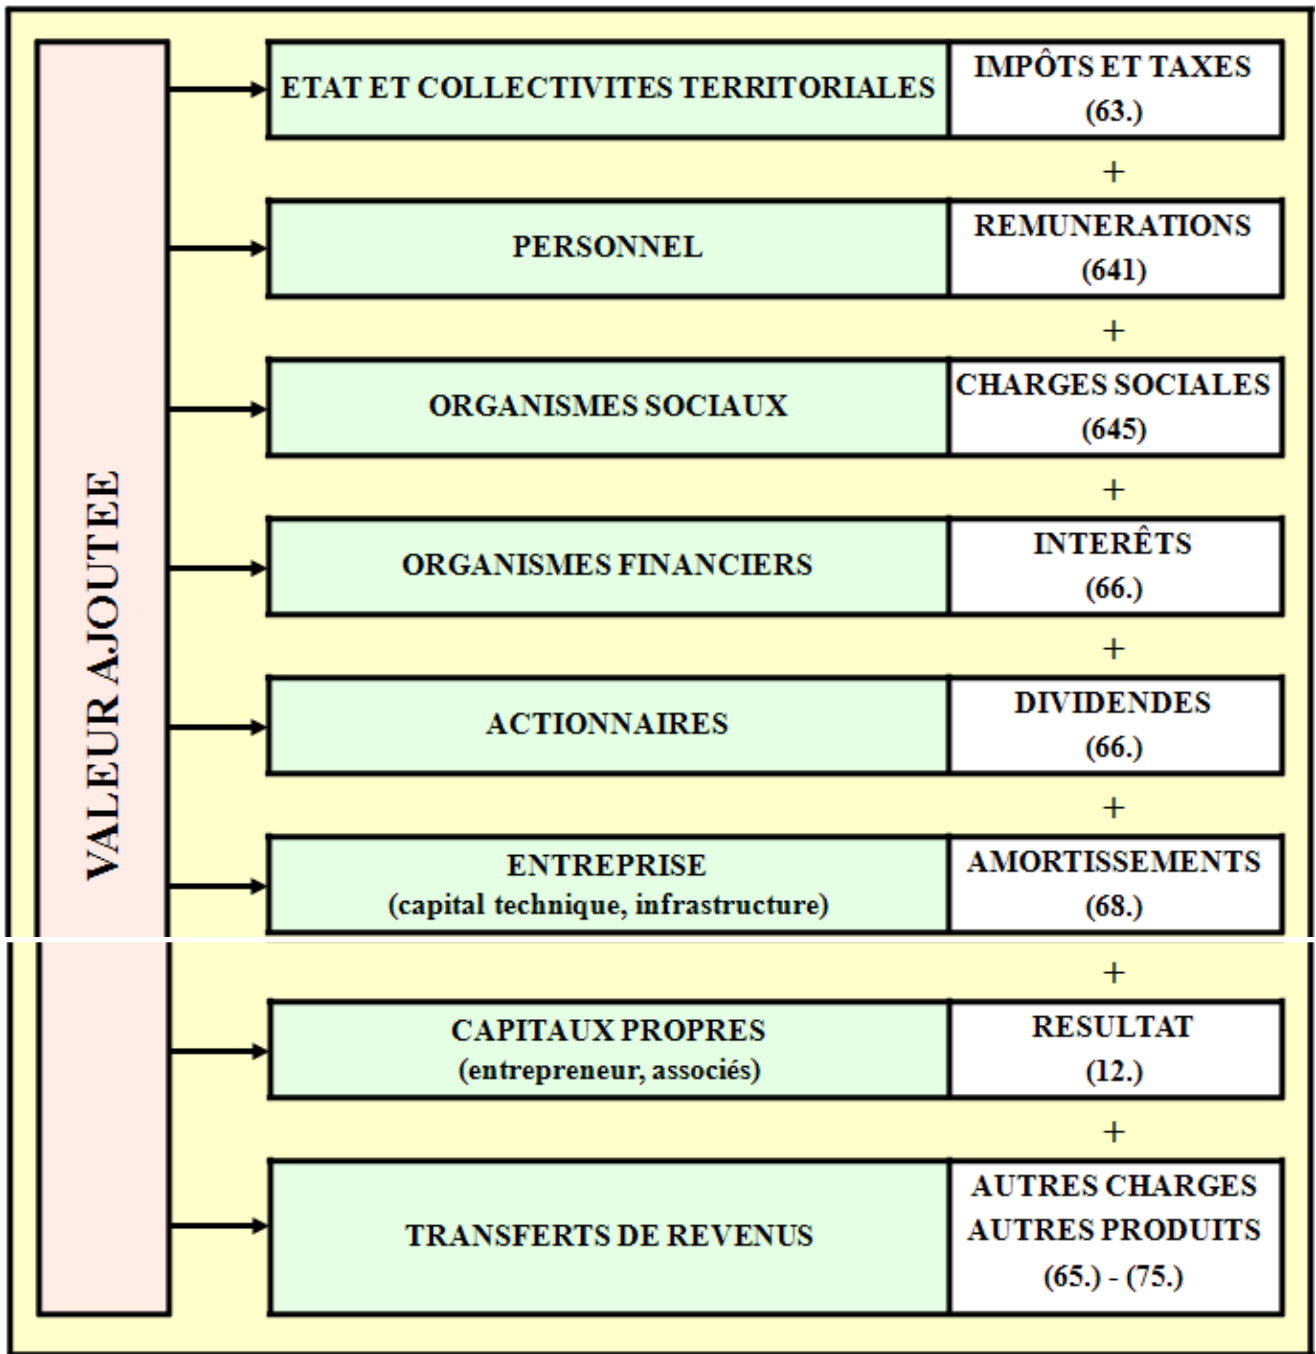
VALEUR AJOUTEE

| | |
|---|---|
| ETAT ET COLLECTIVITES TERRITORIALES | IMPÔTS ET TAXES (63.) |
| | + |
| PERSONNEL | REMUNERATIONS (641) |
| | + |
| ORGANISMES SOCIAUX | CHARGES SOCIALES (645) |
| | + |
| ORGANISMES FINANCIERS | INTERÊTS (66.) |
| | + |
| ACTIONNAIRES | DIVIDENDES (66.) |
| | + |
| ENTREPRISE (capital technique, infrastructure) | AMORTISSEMENTS (68.) |
| | + |
| CAPITAUX PROPRES (entrepreneur, associés) | RESULTAT (12.) |
| | + |
| TRANSFERTS DE REVENUS | AUTRES CHARGES AUTRES PRODUITS (65.) - (75.) |